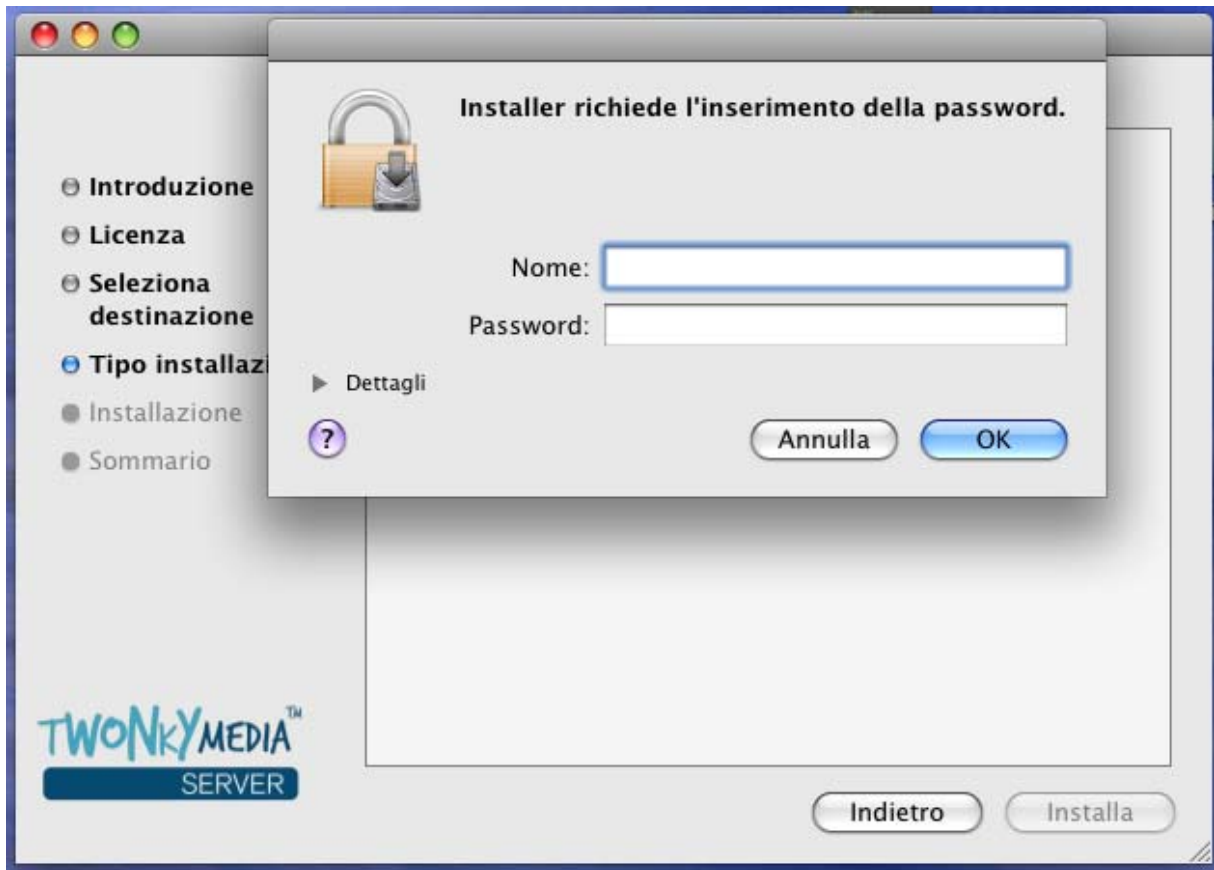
Introduzione
Licenza
Seleziona destinazione
Tipo installazi
Installazione
Sommario

Installer richiede l'inserimento della password.

Nome:
Password:

Dettagli

?

Annulla
OK

TWONKYMEDIA™
SERVER

Indietro
Installa